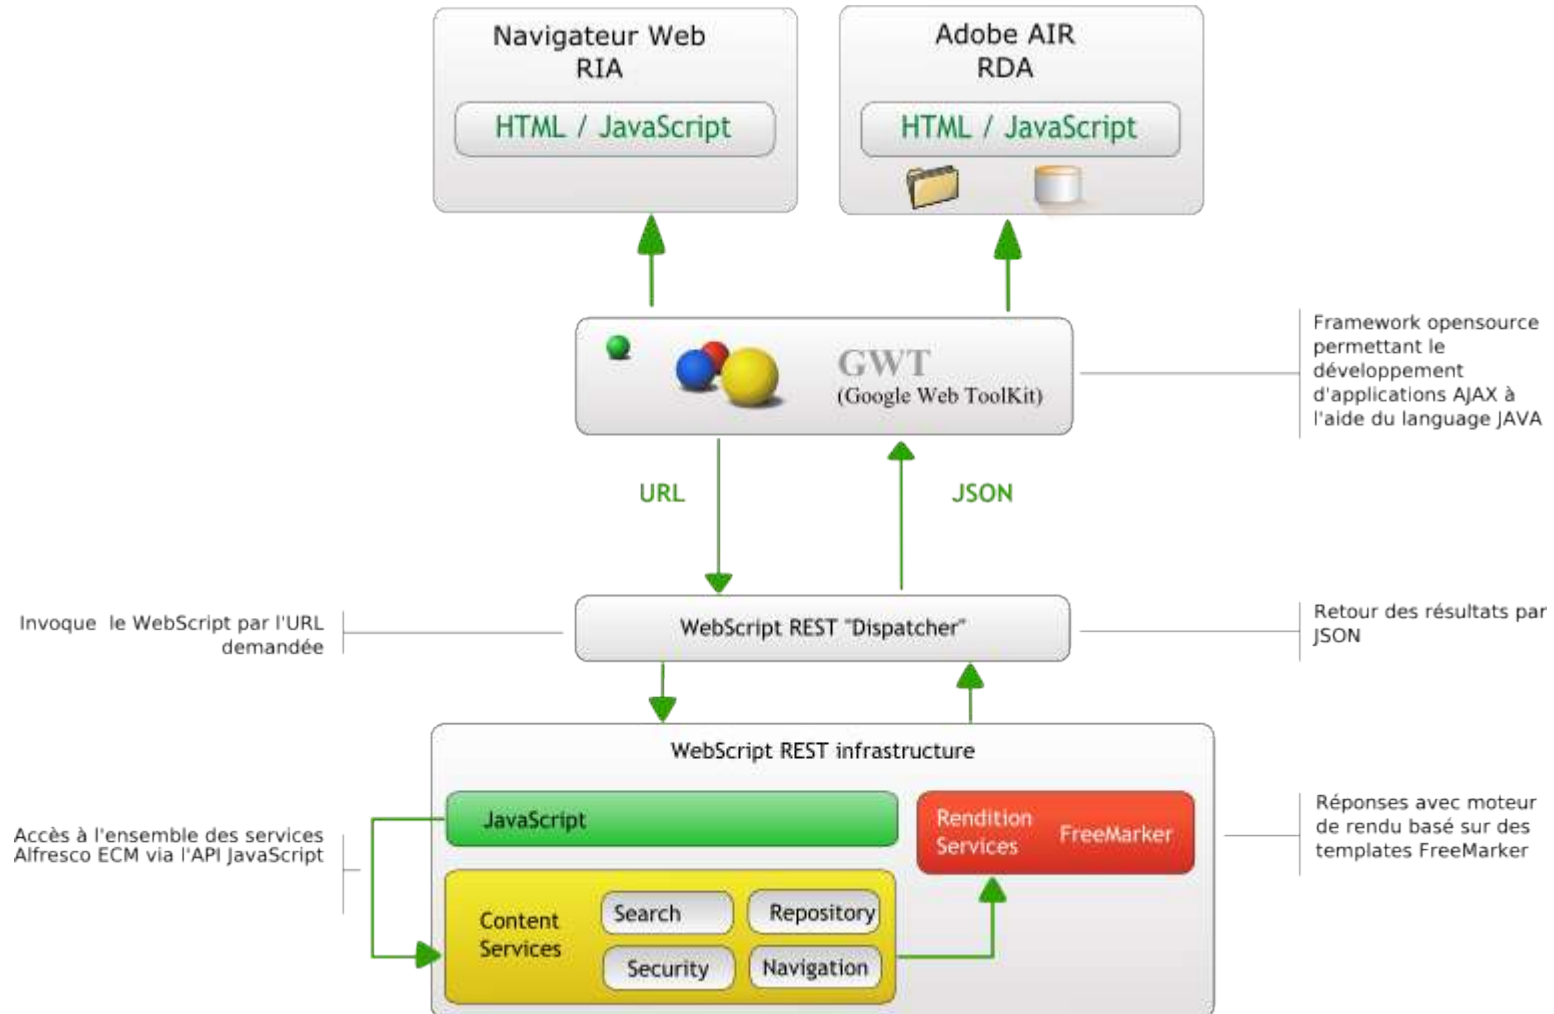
Navigateur Web
RIA

HTML / JavaScript

Adobe AIR
RDA

HTML / JavaScript

GWT
(Google Web ToolKit)

Framework opensource permettant le développement d'applications AJAX à l'aide du language JAVA

URL

JSON

Invoque le WebScript par l'URL demandée

WebScript REST "Dispatcher"

Retour des résultats par JSON

WebScript REST infrastructure

JavaScript

Rendition Services

FreeMarker

Accès à l'ensemble des services Alfresco ECM via l'API JavaScript

Réponses avec moteur de rendu basé sur des templates FreeMarker

Content Services

Search

Repository

Security

Navigation